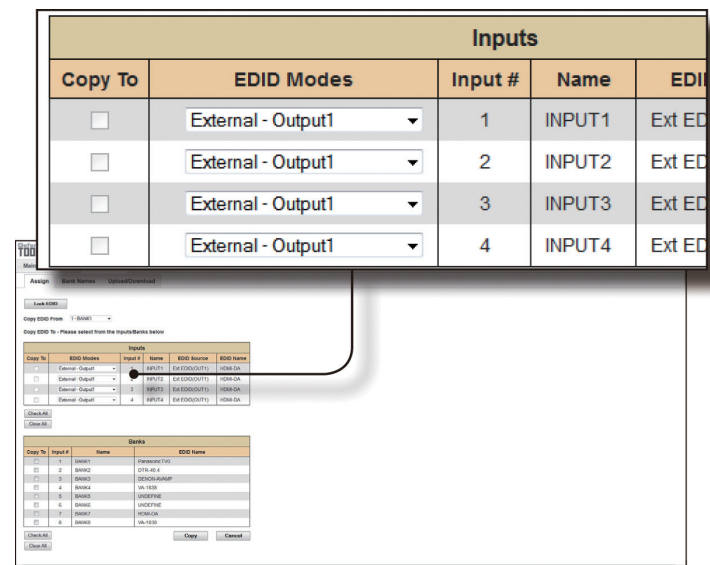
Inputs

| Copy To | EDID Modes | Input # | Name | EDI |
|---|---|---|---|---|
| | External - Output1 | 1 | INPUT1 | Ext ED |
| | External - Output1 | 2 | INPUT2 | Ext ED |
| | External - Output1 | 3 | INPUT3 | Ext ED |
| | External - Output1 | 4 | INPUT4 | Ext ED |

TOO
Main

Assign Bank Names Upload/Download

Lock EDID

Copy EDID From 1 - BANK1

Copy EDID To - Please select from the Inputs/Banks below

Inputs

| Copy To | EDID Modes | Input # | Name | EDID Source | EDID Name |
|---|---|---|---|---|---|
| | External - Output1 | 1 | INPUT1 | Ext EDID(OUT1) | HDMI-DA |
| | External - Output1 | 2 | INPUT2 | Ext EDID(OUT1) | HDMI-DA |
| | External - Output1 | 3 | INPUT3 | Ext EDID(OUT1) | HDMI-DA |
| | External - Output1 | 4 | INPUT4 | Ext EDID(OUT1) | HDMI-DA |

Check All
Clear All

Banks

| Copy To | Input # | Name | EDID Name |
|---|---|---|---|
| | 1 | BANK1 | Panasonic-TV0 |
| | 2 | BANK2 | DTR-40.4 |
| | 3 | BANK3 | DENON-AVAMP |
| | 4 | BANK4 | VA-1938 |
| | 5 | BANK5 | UNDEFINE |
| | 6 | BANK6 | UNDEFINE |
| | 7 | BANK7 | HDMI-DA |
| | 8 | BANK8 | VA-1938 |

Check All
Clear All

Copy Cancel